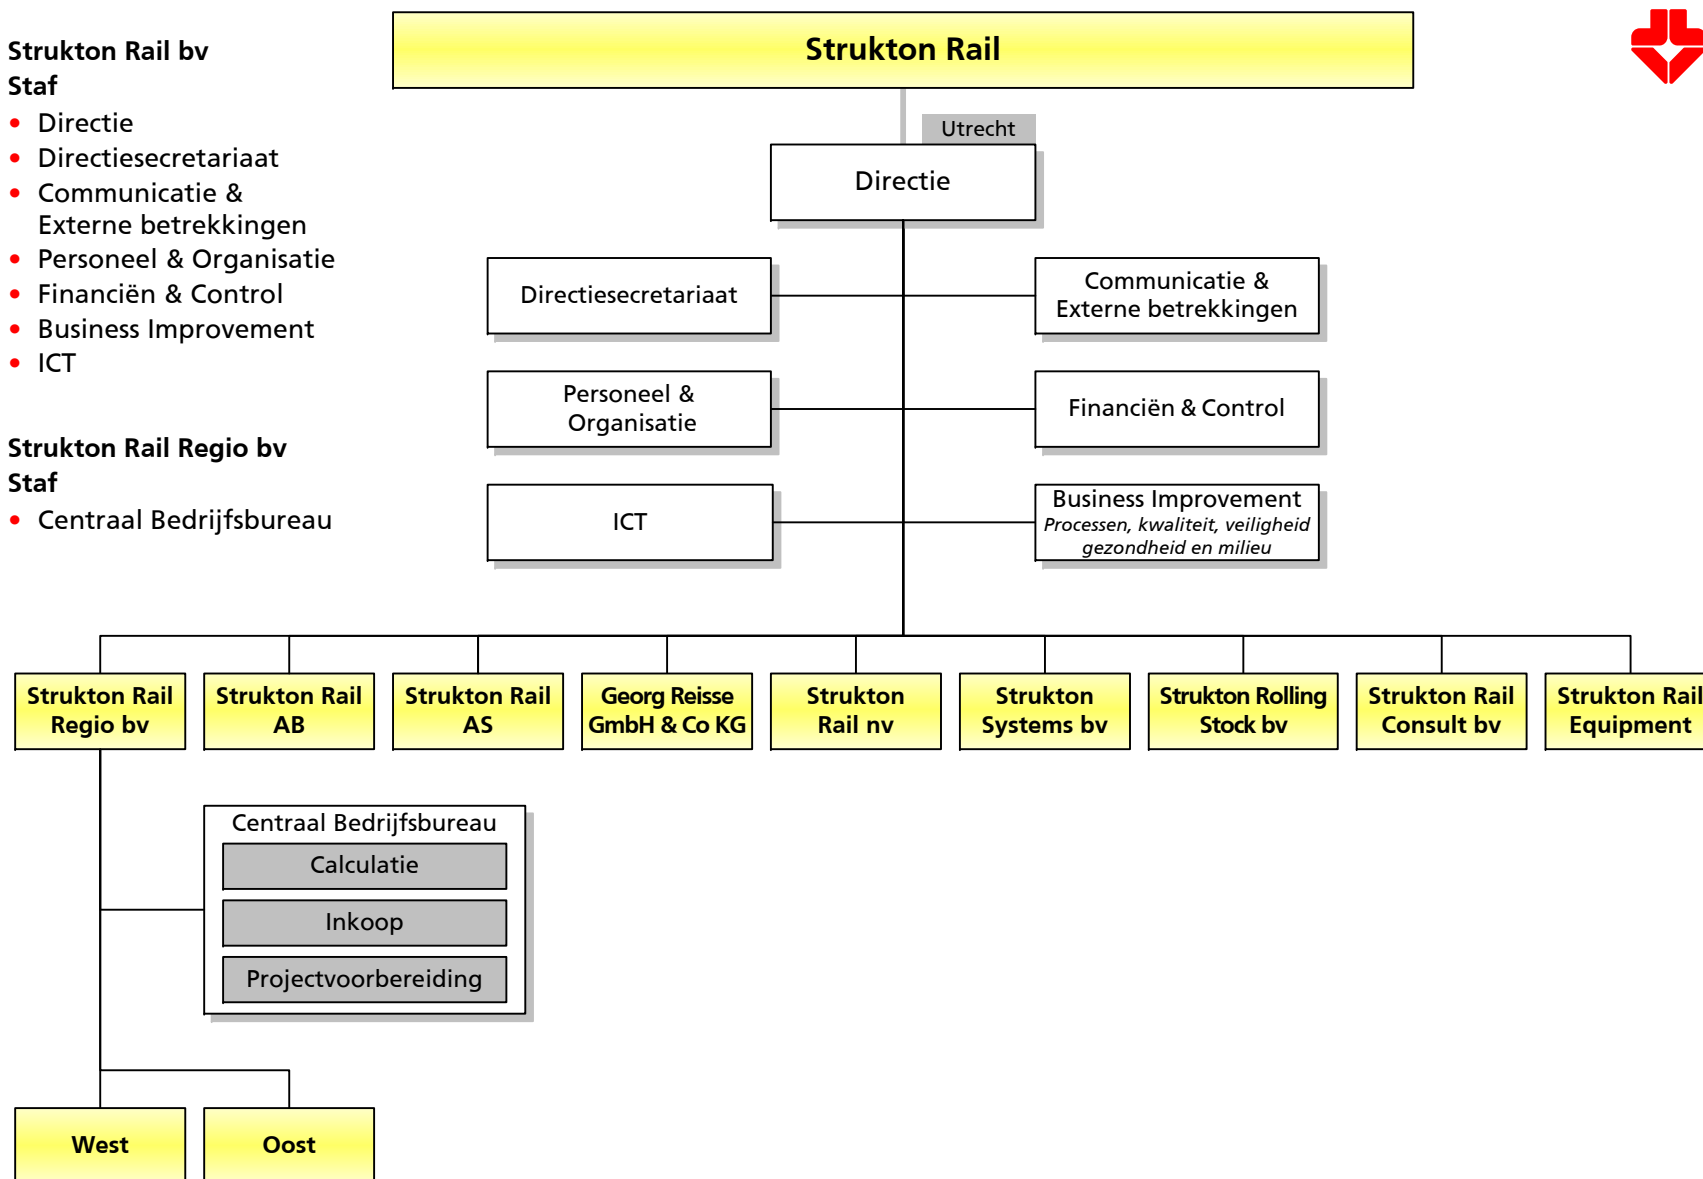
Strukton Rail bv
Staf
• Directie
• Directiesecretariaat
• Communicatie & Externe betrekkingen
• Personeel & Organisatie
• Financiën & Control
• Business Improvement
• ICT

Strukton Rail Regio bv
Staf
• Centraal Bedrijfsbureau

Strukton Rail

Utrecht

Directie

Directiesecretariaat

Communicatie & Externe betrekkingen

Personeel & Organisatie

Financiën & Control

ICT

Business Improvement
Processen, kwaliteit, veiligheid gezondheid en milieu

Strukton Rail Regio bv

Strukton Rail AB

Strukton Rail AS

Georg Reisse GmbH & Co KG

Strukton Rail nv

Strukton Systems bv

Strukton Rolling Stock bv

Strukton Rail Consult bv

Strukton Rail Equipment

Centraal Bedrijfsbureau
Calculatie
Inkoop
Projectvoorbereiding

West

Oost